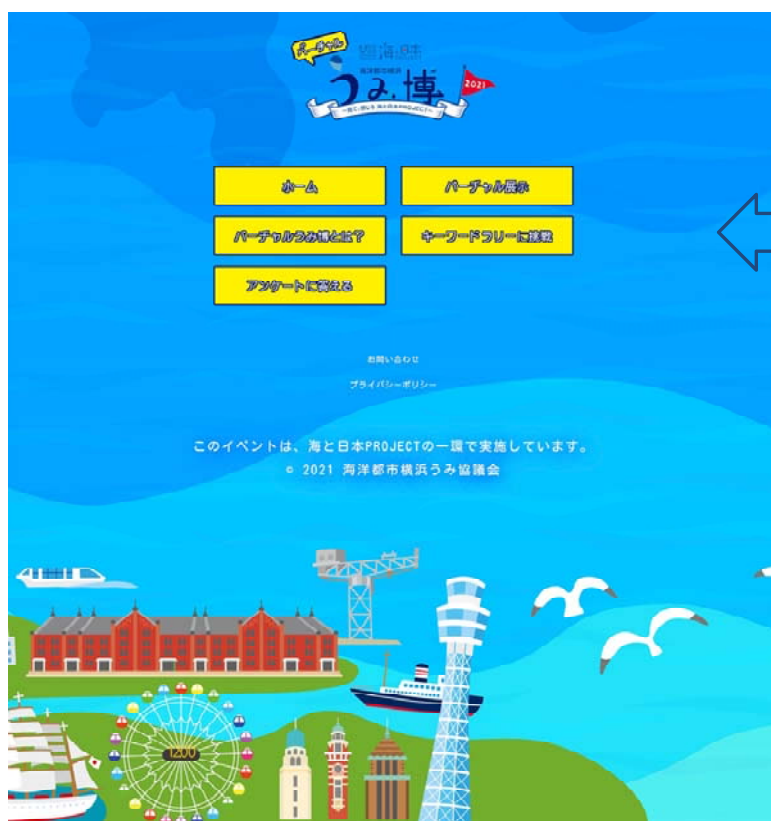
バーチャル
海洋都市横浜
うみ博
2021
〜知る、楽しむ 海と日本PROJECT〜

ホーム
バーチャル展示
バーチャルうみ博とは？
キーワードラリーに挑戦
アンケートに答える

お問い合わせ
プライバシーポリシー

このイベントは、海と日本PROJECTの一環で実施しています。
© 2021 海洋都市横浜うみ協議会

1200